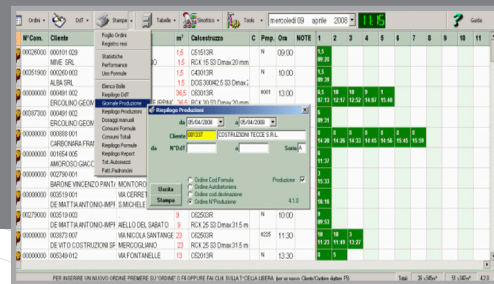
Ordini | DdT | Stampe | Tabelle | Struttura | Tools | mercoledì 09 aprile 2008 | 11:15 | Guida

N°Com. | Cliente | m³ | Calcestruzzo | C | Pmp. | Ora | NOTE | 1 | 2 | 3 | 4 | 5 | 6 | 7

Foglio Ordini
Registro resi
Statistiche
Performance
Uso Pompa
Blocco Bolle
Riepilogo DdT
Giornale Produzione
Riepilogo Produzione
Dosaggi manuali
Consumi Formule
Consumi Totali
Riepilogo Pompe
Riepilogo Report
Vie Autorizzazioni
Fatti Produzione

00026000 | 000101 029 | 1.5 | C15S13R | N | 09:00
MIVE SRL | 1.5 | RCK 15 S3 Dmax 20 mm
00051900 | 000260 003 | 1.5 | C40S13R | N | 10:00
ALBA SRL | 1.5 | DOS 300/42,5 S3 Dmax 2
000491 002 | 36,5 | C30S13R | 6001 | 13:00
ERCOLINO GEOM | 36,5 | RCK 30 S3 Dmax 31,5 mm
000491 002
ERCOLINO GEOM
000888 001
CARBONARA FRA
001654 005
AMOROSO GIACO
002790 001
BARONE VINCENZO PANTI | MONTORO
005519 001 | VIA CERRETO
DE MATTIA ANTONIO-IMPF | S.MICHELE
000519 003 | C25S13R | N | 10:00
DE MATTIA ANTONIO-IMPF | AIELLO DEL SABATO | 3 | RCK 25 S3 Dmax 31,5 m
000873 007 | VIA NICOLA SANTANGE | 23 | C25S13R | 4225 | 11:30
DE VITO COSTRUZIONI SF | MERCOGLIANO | 23 | RCK 25 S3 Dmax 31,5 m
005349 012 | VIA FONTANELLE | 13 | C20S13R | N | 13:00

1.5 09:20
1.5 10:20
6.5 | 8 | 8 | 8 | 8
07:13 | 12:17 | 13:52 | 14:07 | 15:40
8 | 8 | 8 | 8 | 8 | 8 | 8
11:20 | 14:35 | 14:33 | 14:45 | 14:56 | 15:15 | 15:18
8 | 10:37
8 | 09:53
8 | 09:19
8 | 10 | 8
11:23 | 11:49 | 13:27
8 | 13:30

Riepilogo Produzioni
da 05/04/2008 | a 05/04/2008
Cliente 001237 | COSTRUZIONI TECCE S.R.L.
da | N°DdT | a | Serie A
Uscita
Stampa
Ordine Cod.Formula
Ordine Autobetoniera
Ordine cod.destinazione
Ordine N°Produzione
Produzione
4.1.0

PER INSERIRE UN NUOVO ORDINE PREMERE SU "ORDINE" O IN ALTERNATIVA FAI CLIK SULLA 1^ CELLA LIBERA dopo un nuovo Cliente/Cantiere digitare F5 | Totali | 36 | 345m³ | 51 | 340m³ | 42.5